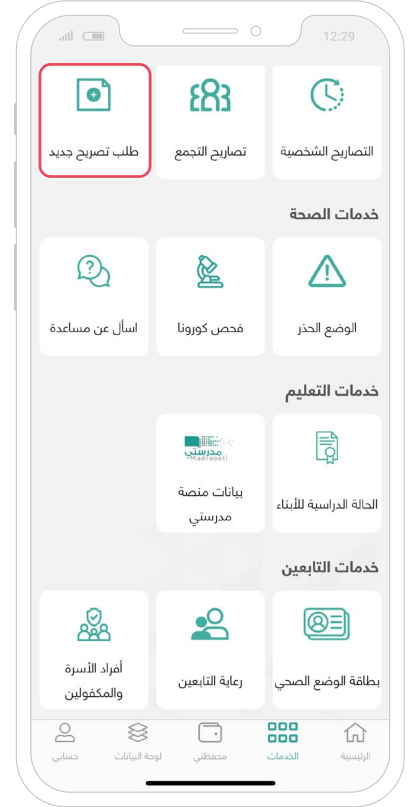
12:29

التصاريح الشخصية

تصاريح التجمع

طلب تصريح جديد

خدمات الصحة

الوضع الحذر

فحص كورونا

اسأل عن مساعدة

خدمات التعليم

الحالة الدراسية للأبناء

مدرستي
Madrasati

بيانات منصة مدرستي

خدمات التابعين

بطاقة الوضع الصحي

رعاية التابعين

أفراد الأسرة والمكفولين

الرئيسية

الخدمات

محفظتي

لوحة البيانات

حسابي